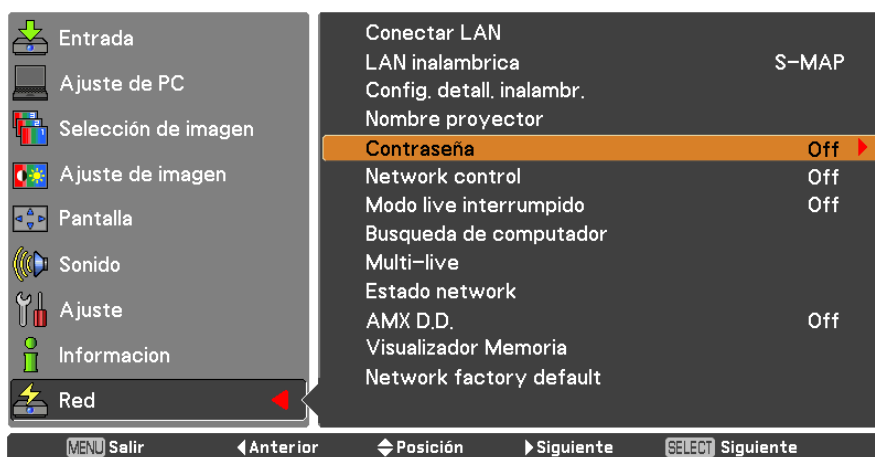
Entrada
Ajuste de PC
Selección de imagen
Ajuste de imagen
Pantalla
Sonido
Ajuste
Informacion
Red

Conectar LAN
LAN inalambrica S-MAP
Config. detall. inalambr.
Nombre proyector
Contraseña Off
Network control Off
Modo live interrumpido Off
Busqueda de computador
Multi-live
Estado network
AMX D.D. Off
Visualizador Memoria
Network factory default

MENU Salir ◀Anterior ◆Posición ▶Siguiente SELECT Siguiente